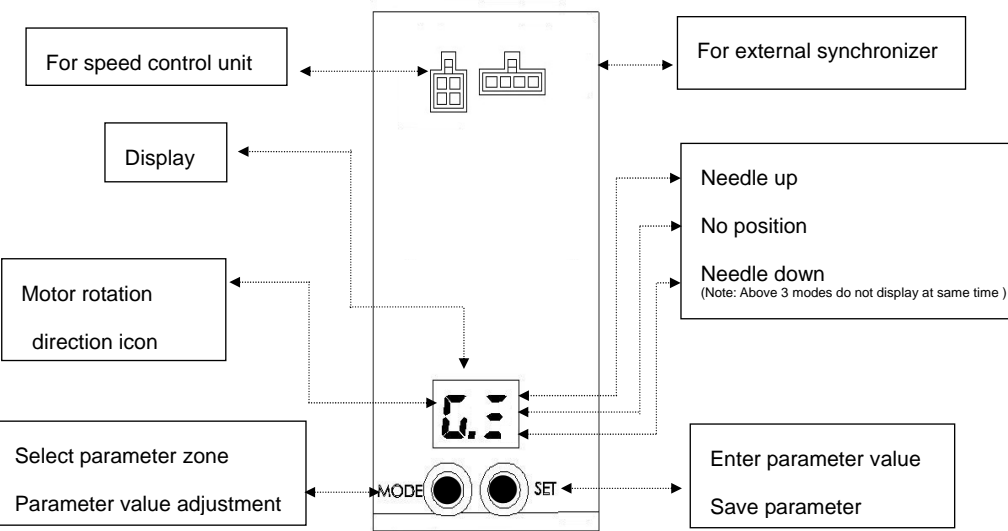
For speed control unit

For external synchronizer

Display

Needle up

No position

Needle down
(Note: Above 3 modes do not display at same time )

Motor rotation direction icon

G.3

Select parameter zone

Parameter value adjustment

MODE

SET

Enter parameter value

Save parameter